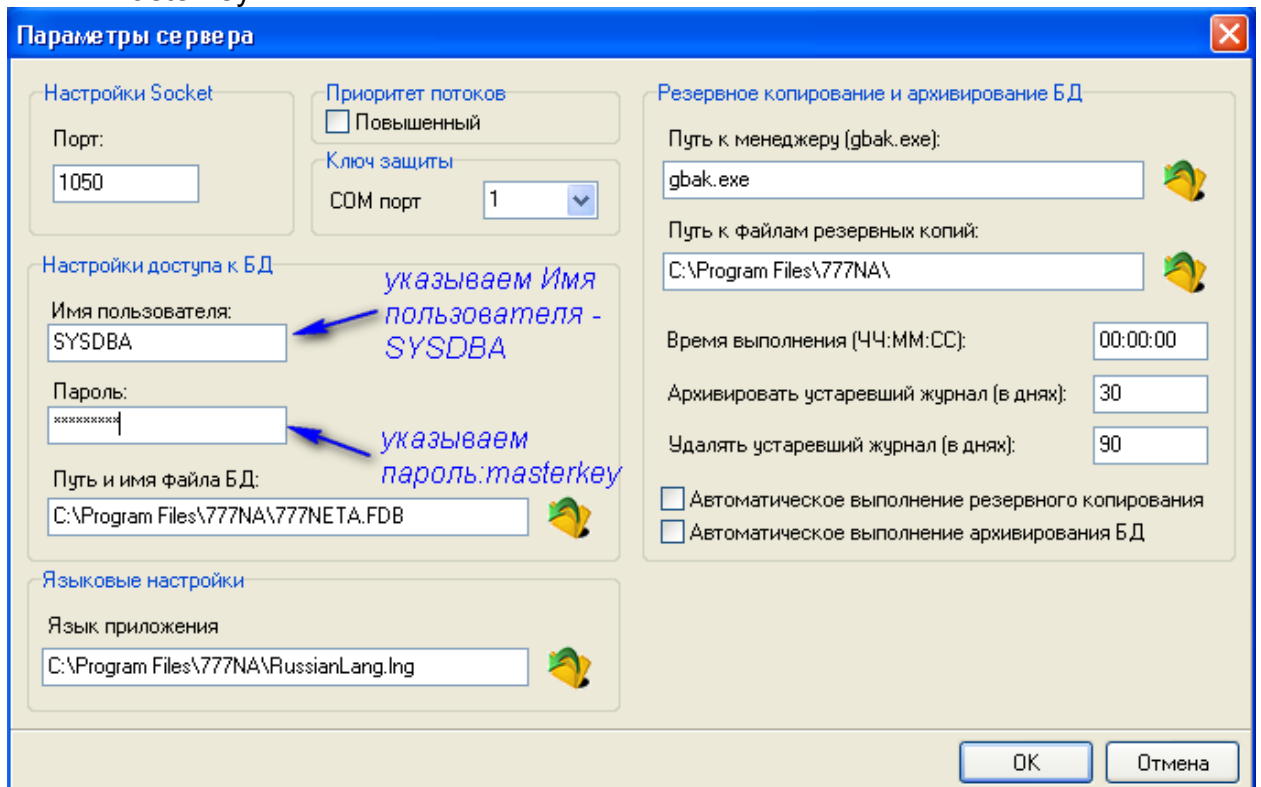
Параметры сервера

Настройки Socket

Порт:

1050

Приоритет потоков

Повышенный

Ключ защиты

COM порт 1

Настройки доступа к БД

Имя пользователя:

SYSDBA

указываем Имя пользователя - SYSDBA

Пароль:

*********

указываем пароль:masterkey

Путь и имя файла БД:

C:\Program Files\777NA\777NETA.FDB

Языковые настройки

Язык приложения

C:\Program Files\777NA\RussianLang.lng

Резервное копирование и архивирование БД

Путь к менеджеру (gbak.exe):

gbak.exe

Путь к файлам резервных копий:

C:\Program Files\777NA\

Время выполнения (ЧЧ:ММ:СС): 00:00:00

Архивировать устаревший журнал (в днях): 30

Удалять устаревший журнал (в днях): 90

Автоматическое выполнение резервного копирования

Автоматическое выполнение архивирования БД

OK

Отмена